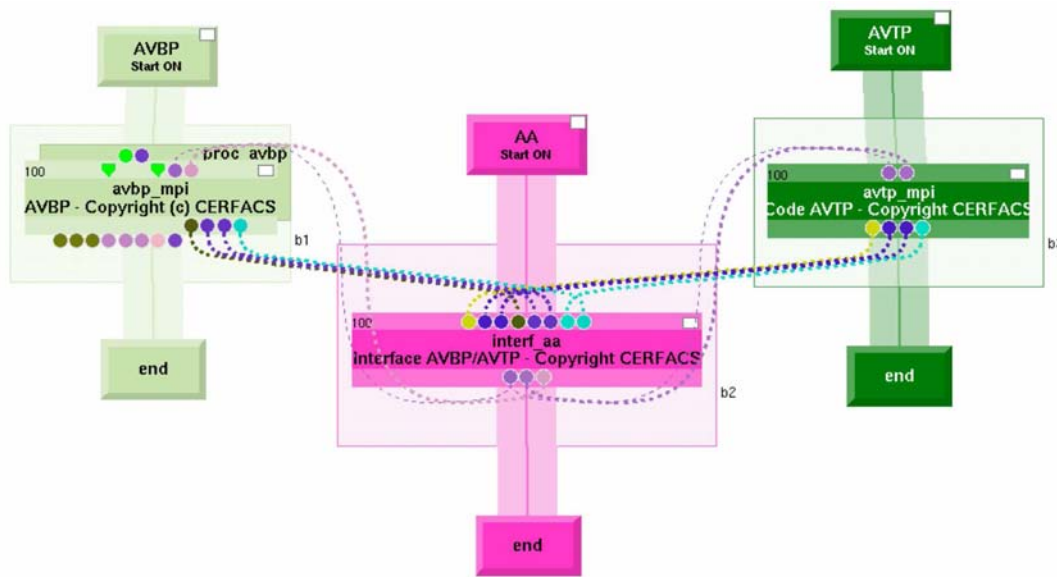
AVBP
Start ON

proc avbp
100
avbp_mpi
AVBP - Copyright (c) CERFACS

b1

end

AA
Start ON

100
interf_aa
Interface AVBP/AVTP - Copyright CERFACS

b2

end

AVTP
Start ON

100
avtp_mpi
Code AVTP - Copyright CERFACS

b3

end